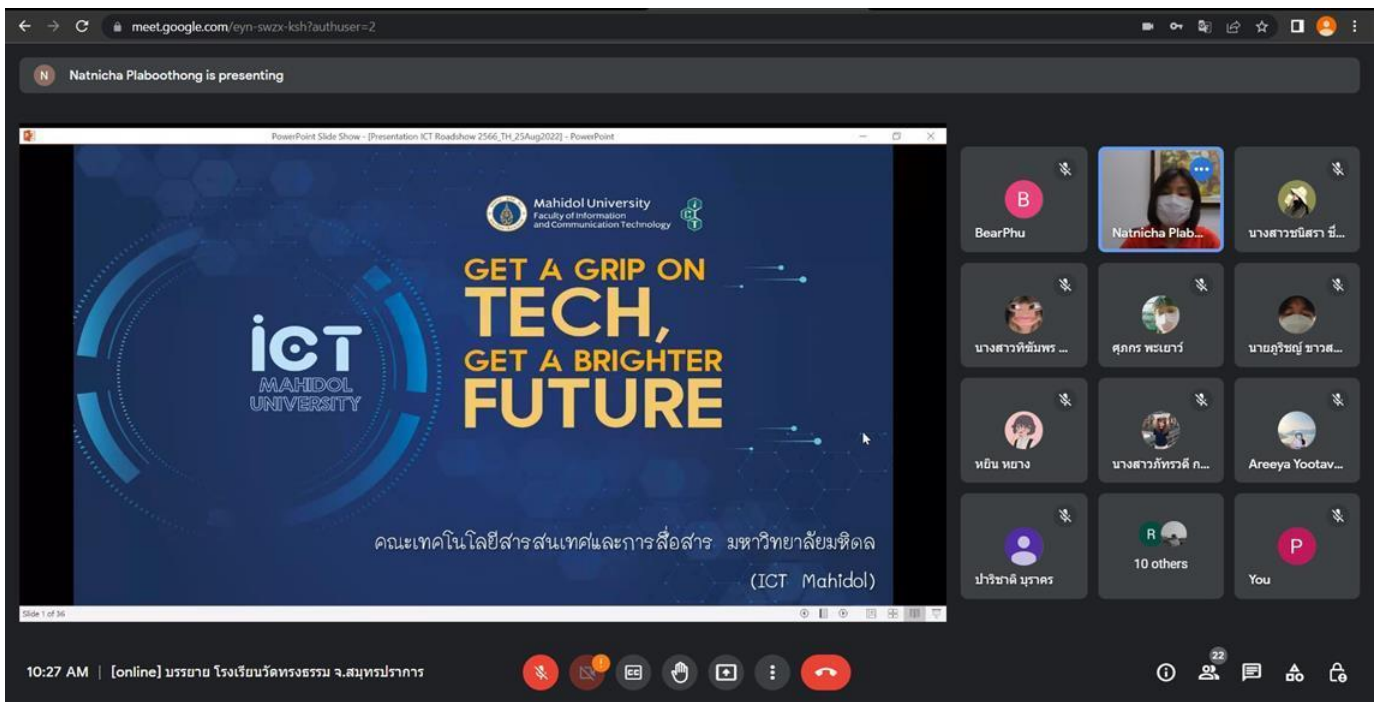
meet.google.com/eyn-swzx-ksh?authuser=2

N Natnicha Plaboothong is presenting

PowerPoint Slide Show - [Presentation ICT Roadshow 2566_TH_25Aug2022] - PowerPoint

Mahidol University
Faculty of Information and Communication Technology

GET A GRIP ON
TECH,
GET A BRIGHTER
FUTURE

ICT
MAHIDOL
UNIVERSITY

คณะเทคโนโลยีสารสนเทศและการสื่อสาร มหาวิทยาลัยมหิดล
(ICT Mahidol)

Slide 1 of 36

B
BearPhu

Natnicha Plab...

นางสาวชนิสรา ชี...

นางสาวทิชัมพร ...

ศุภกร พะเยาว์

นายภูริชญ์ ขาวส...

หยิน หยาง

นางสาวภัทรวดี ก...

Areeya Yootav...

ปาริชาติ บุราคร

R
10 others

P
You

10:27 AM | [online] บรรยาย โรงเรียนวัดทรงธรรม จ.สมุทรปราการ

22